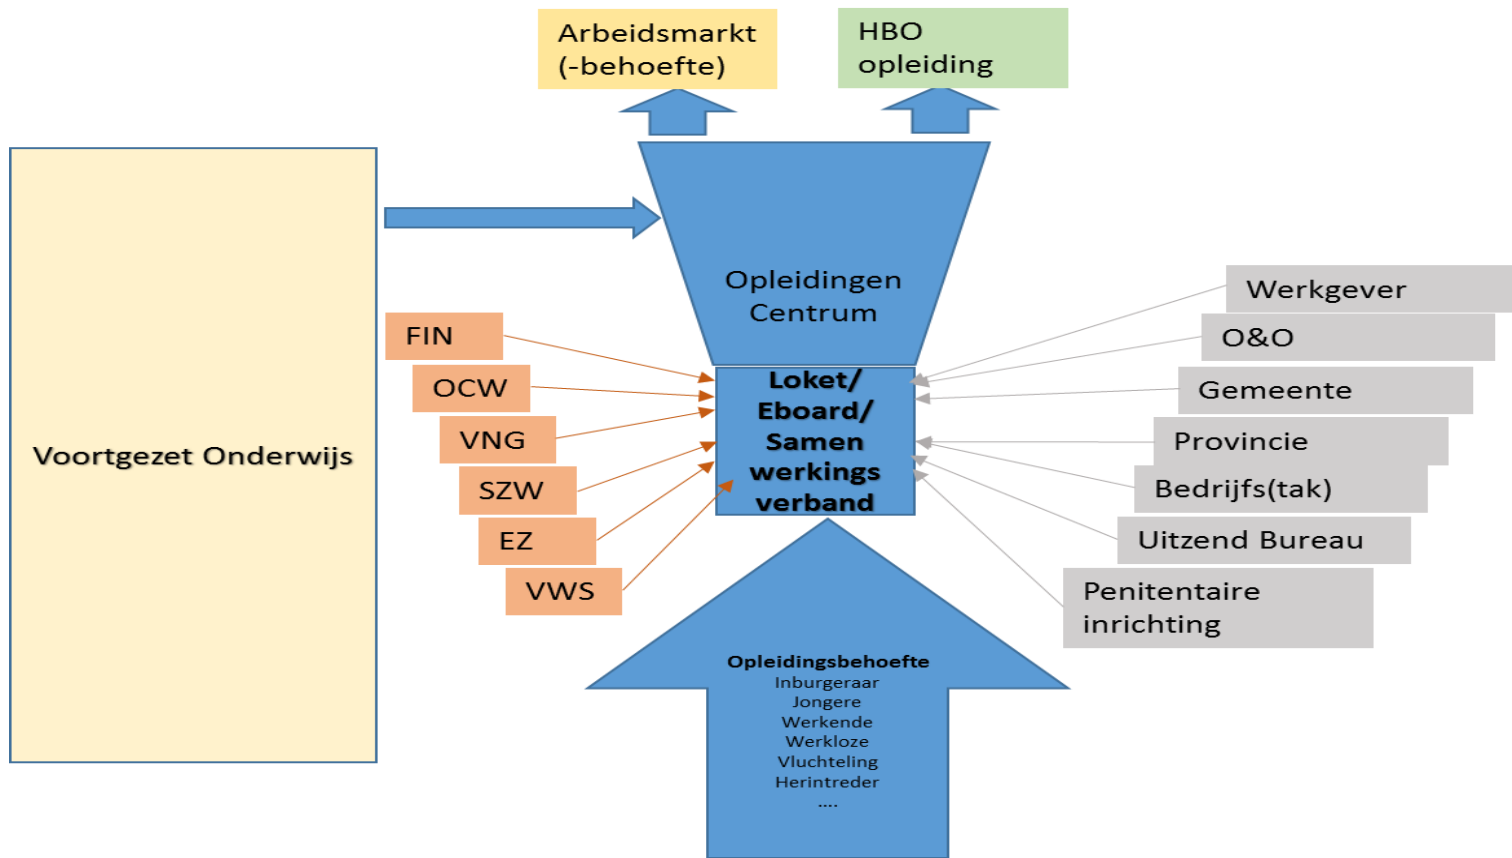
Arbeidsmarkt
(-behoefte)

HBO
opleiding

Voortgezet Onderwijs

Opleidingen
Centrum

FIN

OCW

VNG

SZW

EZ

VWS

Loket/
Eboard/
Samen
werkings
verband

Werkgever

O&O

Gemeente

Provincie

Bedrijfs(tak)

Uitzend Bureau

Penitentaire
inrichting

Opleidingsbehoefte
Inburgeraar
Jongere
Werkende
Werkloze
Vluchteling
Herintreder
....